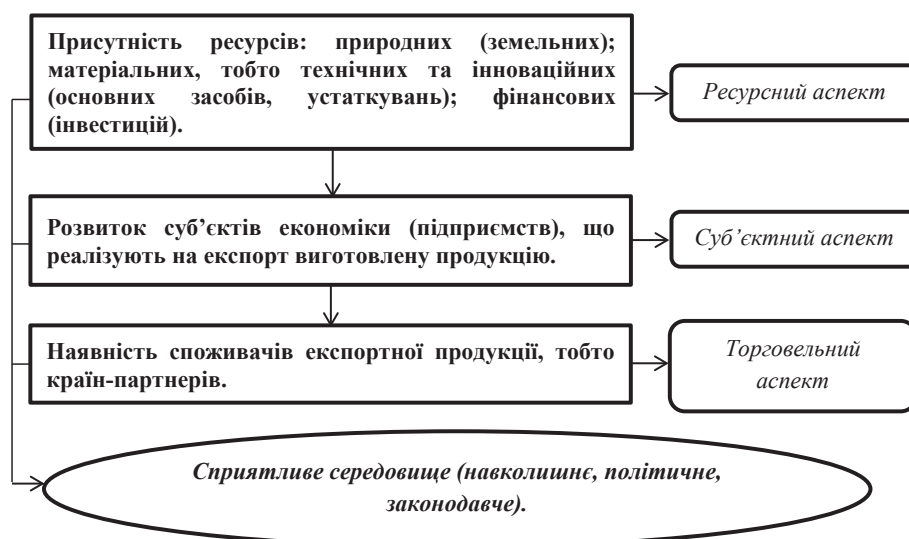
Присутність ресурсів: природних (земельних); матеріальних, тобто технічних та інноваційних (основних засобів, устаткувань); фінансових (інвестицій).

Ресурсний аспект

Розвиток суб'єктів економіки (підприємств), що реалізують на експорт виготовлену продукцію.

Суб'єктний аспект

Наявність споживачів експортної продукції, тобто країн-партнерів.

Торговельний аспект

Сприятливе середовище (навколишнє, політичне, законодавче).